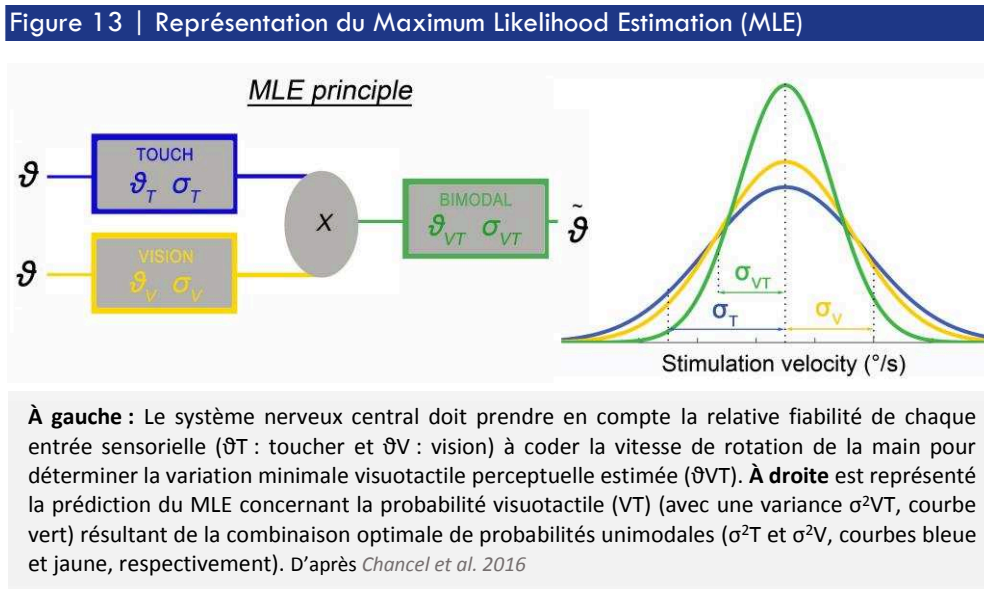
Figure 13 | Représentation du Maximum Likelihood Estimation (MLE)

MLE principle

$\vartheta$

TOUCH
$\vartheta_T$ $\sigma_T$

$\vartheta$

VISION
$\vartheta_V$ $\sigma_V$

X

BIMODAL
$\vartheta_{VT}$ $\sigma_{VT}$

$\tilde{\vartheta}$

$\sigma_{VT}$

$\sigma_T$

$\sigma_V$

Stimulation velocity (°/s)

**À gauche :** Le système nerveux central doit prendre en compte la relative fiabilité de chaque entrée sensorielle (ϑT : toucher et ϑV : vision) à coder la vitesse de rotation de la main pour déterminer la variation minimale visuotactile perceptuelle estimée (ϑVT). **À droite** est représenté la prédiction du MLE concernant la probabilité visuotactile (VT) (avec une variance σ²VT, courbe vert) résultant de la combinaison optimale de probabilités unimodales (σ²T et σ²V, courbes bleue et jaune, respectivement). D'après *Chancel et al. 2016*